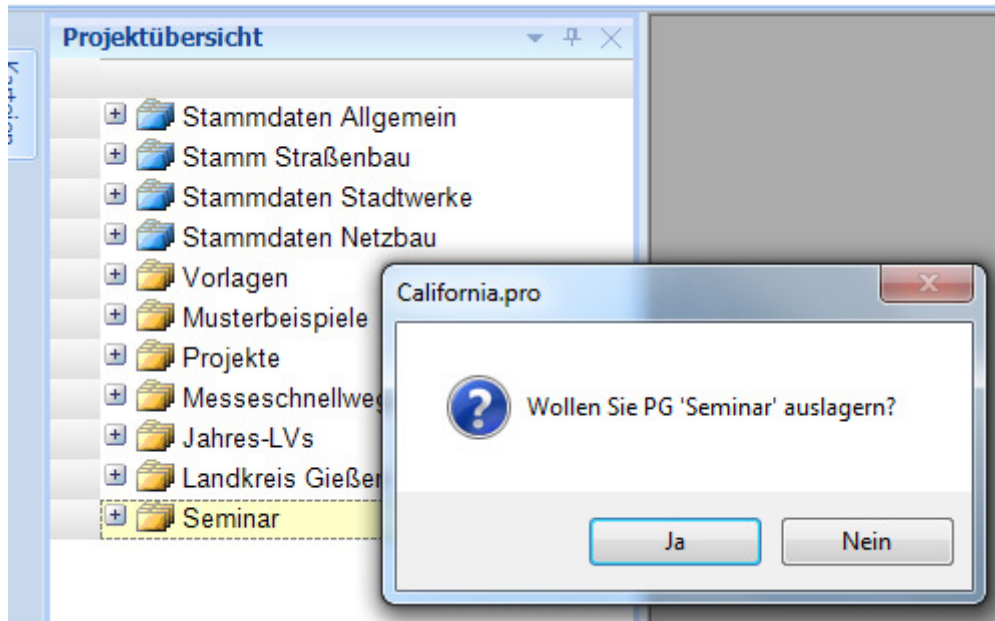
Projektübersicht

Stammdaten Allgemein
Stamm Straßenbau
Stammdaten Stadtwerke
Stammdaten Netzbau
Vorlagen
Musterbeispiele
Projekte
Messeschnellweg
Jahres-LVs
Landkreis Gießen
Seminar

California.pro

Wollen Sie PG 'Seminar' auslagern?

Ja
Nein